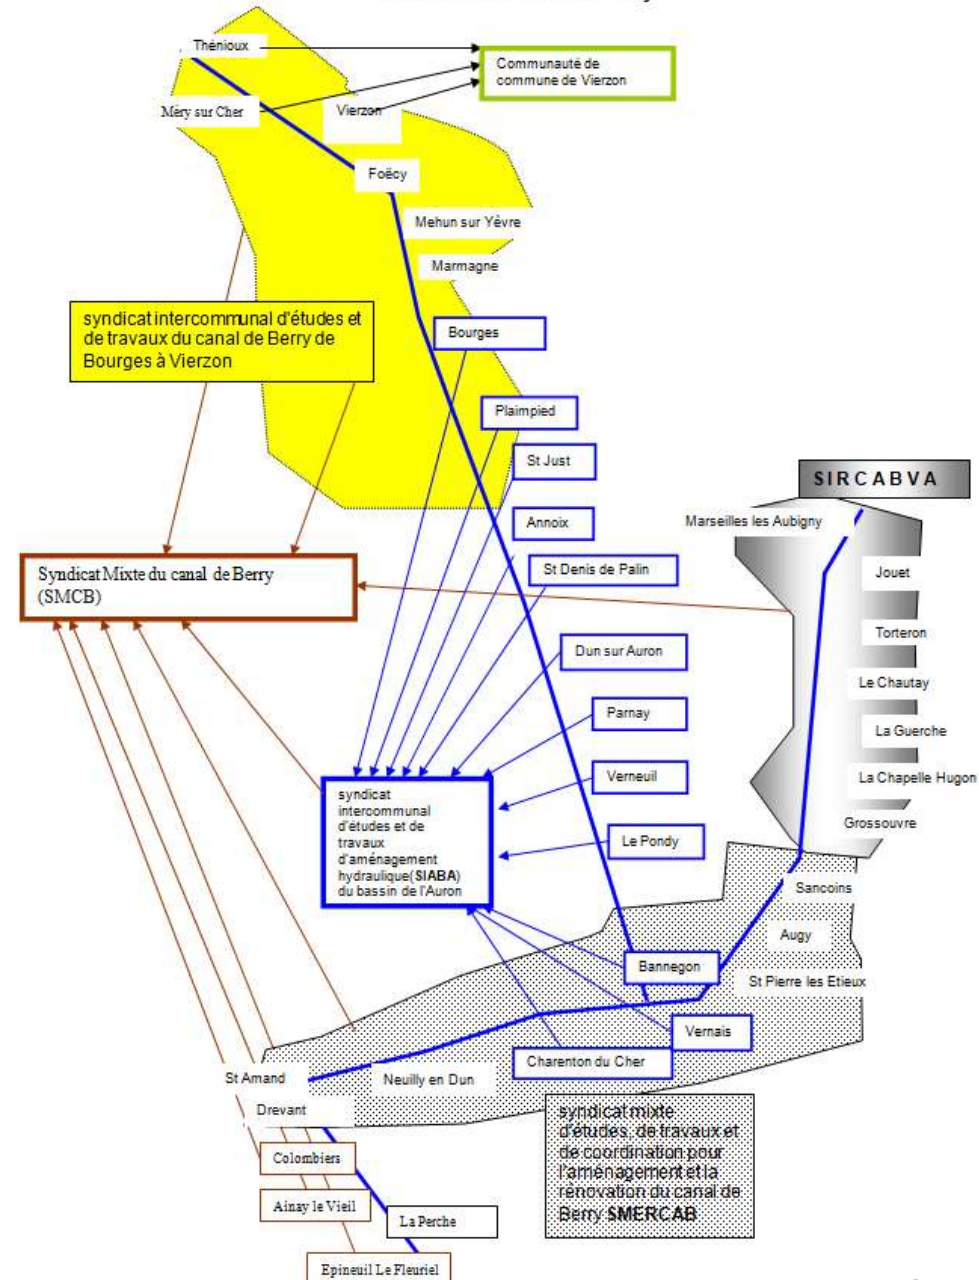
Thénioux

Communauté de commune de Vierzon

Méry sur Cher

Vierzon

Foëcy

Mehun sur Yèvre

Marmagne

syndicat intercommunal d'études et de travaux du canal de Berry de Bourges à Vierzon

Bourges

Plaimpied

St Just

Annoix

St Denis de Palin

SIRCABVA

Marseilles les Aubigny

Jouet

Torteron

Le Chautay

La Guerche

La Chapelle Hugon

Grossouvre

Syndicat Mixte du canal de Berry (SMCB)

Dun sur Auron

Parnay

Verneuil

Le Pondy

syndicat intercommunal d'études et de travaux d'aménagement hydraulique(SIABA) du bassin de l'Auron

Sancoins

Augy

Bannegon

St Pierre les Etieux

Vernais

Charenton du Cher

St Amand

Neuilly en Dun

Drevant

syndicat mixte d'études, de travaux et de coordination pour l'aménagement et la rénovation du canal de Berry SMERCAB

Colombiers

Ainay le Vieil

La Perche

Epineuil Le Fleuriel